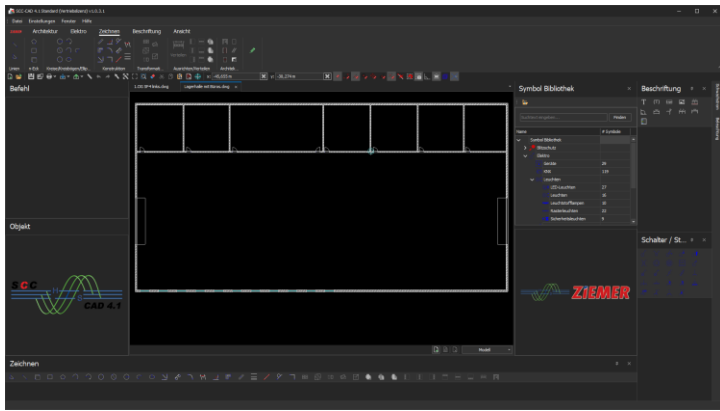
SCC CAD 4.1 Standard (Vertriebsband) v1.0.3.1

Datei Einstellungen Fenster Hilfe

Architektur Elektro Zeichnen Beschriftung Ansicht

Linien Kreis Kreise/Kreisbögen/Elli... Konstruktion Transformati... Ausrichten/Verbinden Archiv...

Befehl

1.30.3P+Keller.dwg Lagerhalle mit Büros.dwg

Objekt

SCC CAD 4.1

Symbol Bibliothek

Suchen eingeben Finden

Name # Symbole

Symbol Bibliothek
Blitzschutz
Elektro
Geräte 26
KNX 139
Leuchten
LED-Leuchten 27
Leuchten 35
Leuchtstofflampen 10
Raster­leuchten 23
Sicherheitsleuchten 8

ZIEMER

Beschriftung

Schalter / St...

Modell

Zeichnen